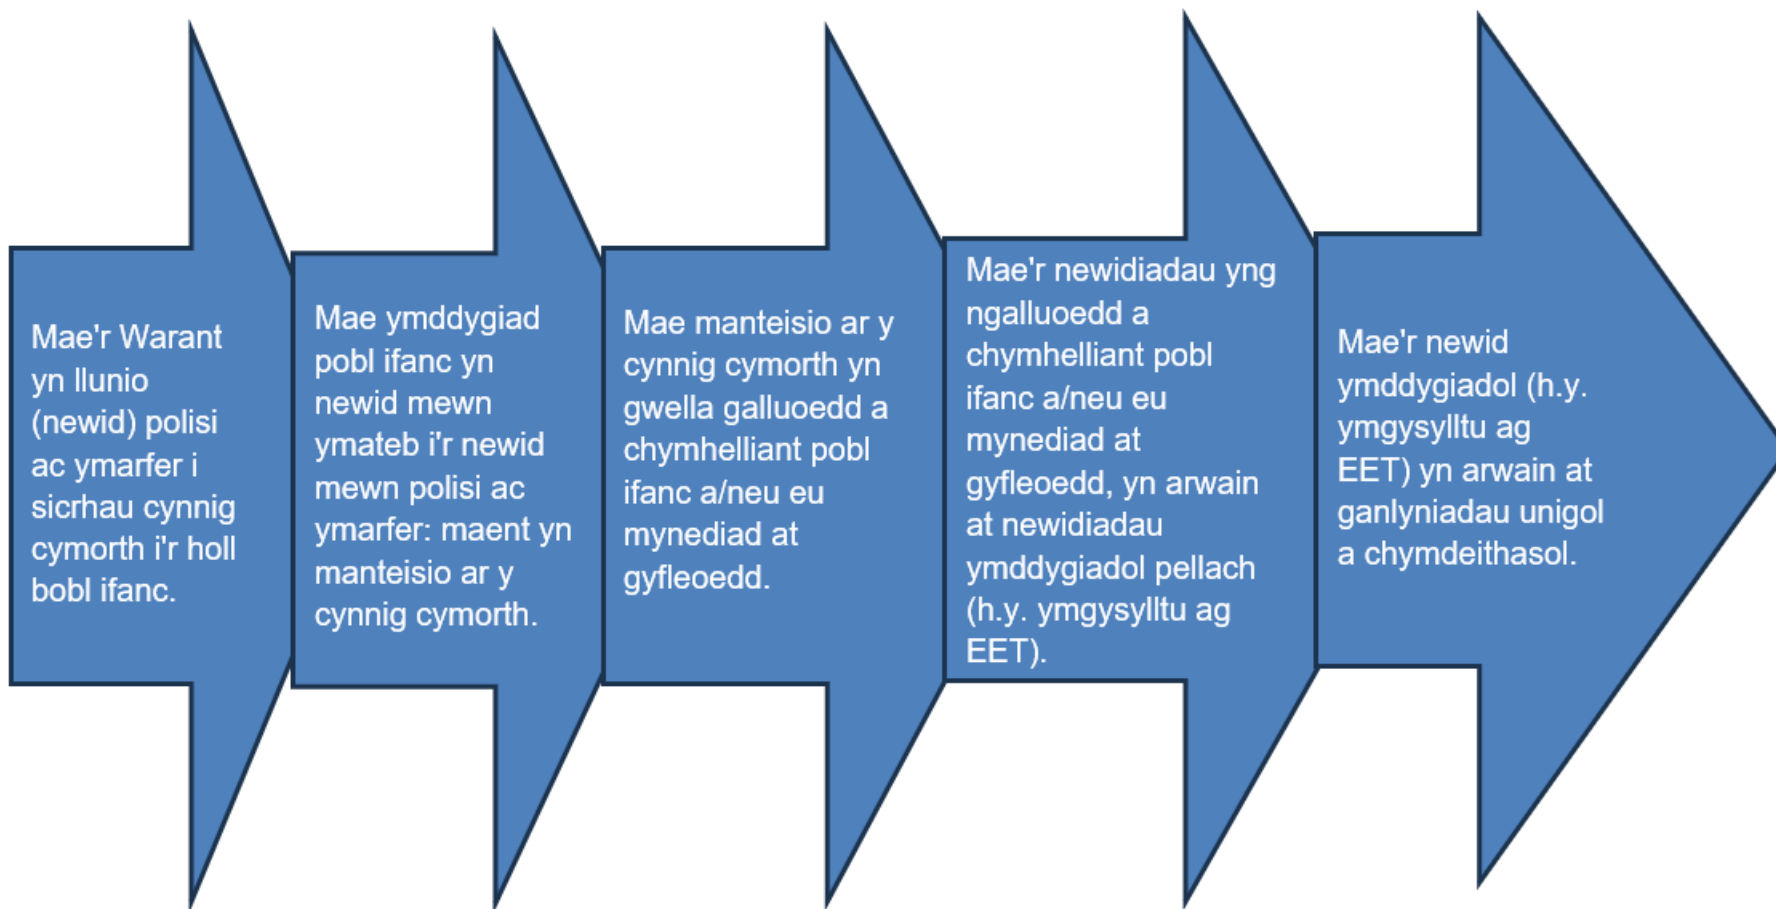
Mae'r Warant yn llunio (newid) polisi ac ymarfer i sicrhau cynnig cymorth i'r holl bobl ifanc.

Mae ymddygiad pobl ifanc yn newid mewn ymateb i'r newid mewn polisi ac ymarfer: maent yn manteisio ar y cynnig cymorth.

Mae manteisio ar y cynnig cymorth yn gwella galluoedd a chymhelliant pobl ifanc a/neu eu mynediad at gyfleoedd.

Mae'r newidiadau yng ngalluoedd a chymhelliant pobl ifanc a/neu eu mynediad at gyfleoedd, yn arwain at newidiadau ymddygiadol pellach (h.y. ymgysylltu ag EET).

Mae'r newid ymddygiadol (h.y. ymgysylltu ag EET) yn arwain at ganlyniadau unigol a chymdeithasol.